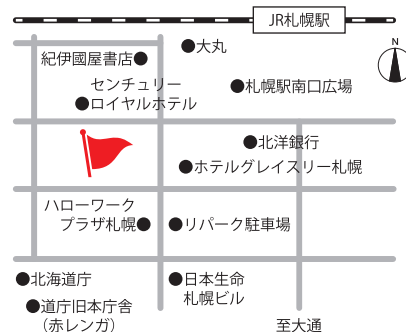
JR札幌駅

紀伊國屋書店

大丸

N

センチュリー
ロイヤルホテル

札幌駅南口広場

北洋銀行

ホテルグレイスリー札幌

ハローワーク
プラザ札幌

リパーク駐車場

北海道庁

日本生命
札幌ビル

道庁旧本庁舎
（赤レンガ）

至大通